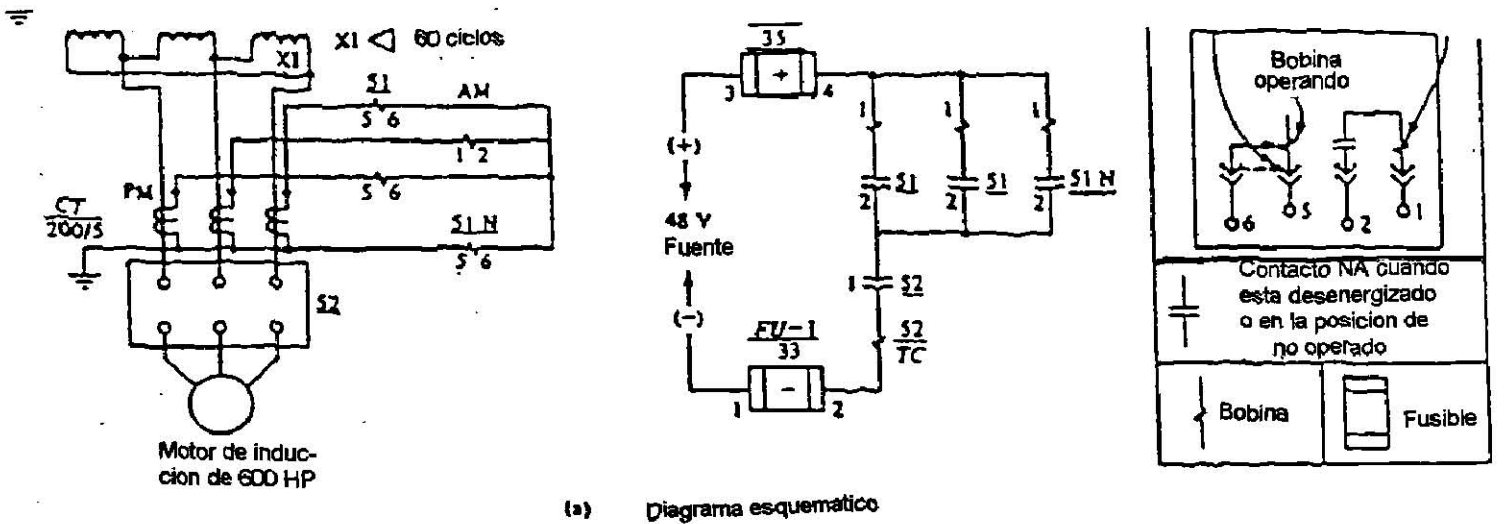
X1 60 ciclos

X1

51

AM

5 6

1 2

PM

5 6

CT
200/5

51 N
5 6

52

Motor de induccion de 600 HP

35

3 4

(+)

48 V
Fuente

(-)

1

51
2

1

51
2

1

51 N
2

1 52

52
TC

FU-1
33

1 2

Bobina operando

6 5 2 1

Contacto NA cuando esta desenergizado o en la posicion de no operado

Bobina

Fusible

(a) Diagrama esquematico